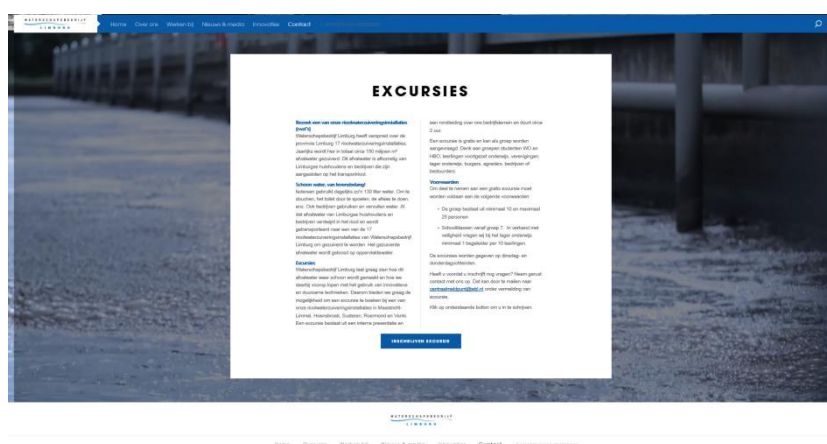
WATERSCHAPSBEDRIJF LIMBURG

Home Over ons Werken bij Nieuws & media Innovaties Contact

EXCURSIES

Bezoek een van onze rioolwaterzuiveringsinstallaties (rwzi's)
Waterschapsbedrijf Limburg heeft verspreid over de provincie Limburg 17 rioolwaterzuiveringsinstallaties. Jaarlijks wordt hier in totaal circa 100 miljoen m³ afvalwater gezuiverd. Dit afvalwater is afkomstig van Limburgse huishoudens en bedrijven die zijn aangesloten op het transportstelsel.

Schoon water, van levensbelang!
Iedereen gebruikt dagelijks zo'n 130 liter water. Om te douchen, het toilet door te spoelen, de afwas te doen, enz. Ook bedrijven gebruiken en vervuilen water. Al dat afvalwater van Limburgse huishoudens en bedrijven verdwijnt in het riool en wordt getransporteerd naar een van de 17 rioolwaterzuiveringsinstallaties van Waterschapsbedrijf Limburg om gezuiverd te worden. Het gezuiverde afvalwater wordt geloosd op oppervlaktewater.

Excursies
Waterschapsbedrijf Limburg laat graag zien hoe dit afvalwater weer schoon wordt gemaakt en hoe we daarbij vooroplopen met het gebruik van innovaties en duurzame technieken. Daarom bieden we graag de mogelijkheid om een excursie te boeken bij een van onze rioolwaterzuiveringsinstallaties in Maastricht, Limmel, Hoensbroek, Susteren, Roermond en Venlo. Een excursie bestaat uit een interne presentatie en een rondleiding over ons bedrijfsterrein en duurt circa 2 uur.

Een excursie is gratis en kan alu groep worden aangevraagd. Denk aan groepen studenten WO en HBO, leerlingen voortgezet onderwijs, verenigingen, lager onderwijs, burgers, agrariërs, bedrijven of bestuurders.

Voorwaarden
Om deel te nemen aan een gratis excursie moet worden voldaan aan de volgende voorwaarden:

Ds groep bestaat uit minimaal 10 en maximaal 25 personen

Schoolklassen vanaf groep 7. In verband met veiligheid vragen wij bij het lager onderwijs minimaal 1 begeleider per 10 leerlingen.

De excursies worden gegeven op dinsdag- en donderdagochtenden.

Heeft u vooraf u inschrijft nog vragen? Neem gerust contact met ons op. Dat kan door te mailen naar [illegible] onder vermelding van excursie.

Klik op onderstaande button om u in te schrijven.

INSCHRIJVEN EXCURSIE

WATERSCHAPSBEDRIJF LIMBURG

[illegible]